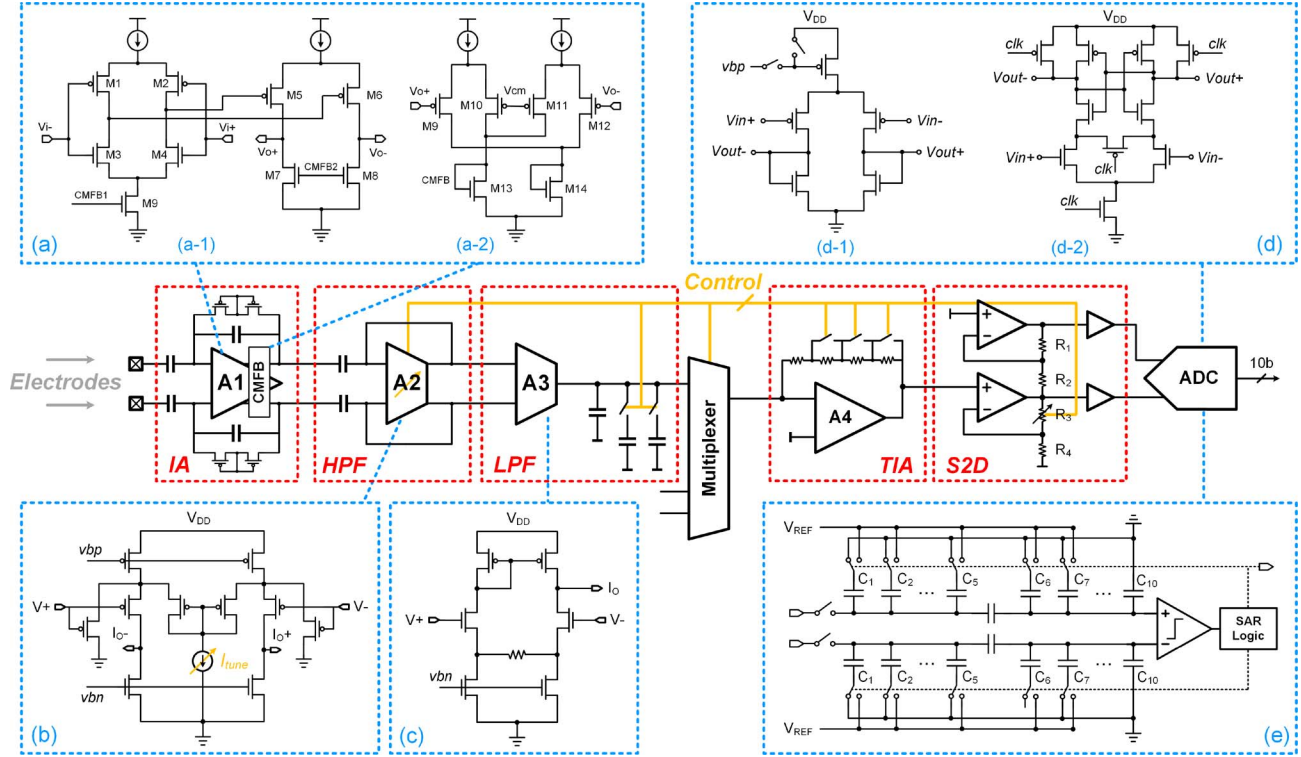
M1
M2
Vi-
Vi+
M3
M4
CMFB1
M9
M5
M6
Vo+
Vo-
M7
CMFB2
M8
Vo+
M9
M10
Vcm
M11
Vo-
M12
CMFB
M13
M14
(a)
(a-1)
(a-2)

$V_{DD}$
vbp
Vin+
Vin-
Vout-
Vout+
(d-1)
$V_{DD}$
clk
clk
Vout-
Vout+
Vin+
clk
Vin-
clk
(d-2)
(d)

Control
Electrodes
A1
CMFB
IA
A2
HPF
A3
LPF
Multiplexer
A4
TIA
$R_1$
$R_2$
$R_3$
$R_4$
S2D
ADC
10b

$V_{DD}$
vbp
V+
V-
$I_O-$
$I_O+$
$I_{tune}$
vbn
(b)

$V_{DD}$
$I_O$
V+
V-
vbn
(c)

$V_{REF}$
$C_1$
$C_2$
...
$C_5$
$C_6$
$C_7$
...
$C_{10}$
+
-
SAR Logic
$C_1$
$C_2$
...
$C_5$
$C_6$
$C_7$
...
$C_{10}$
$V_{REF}$
(e)